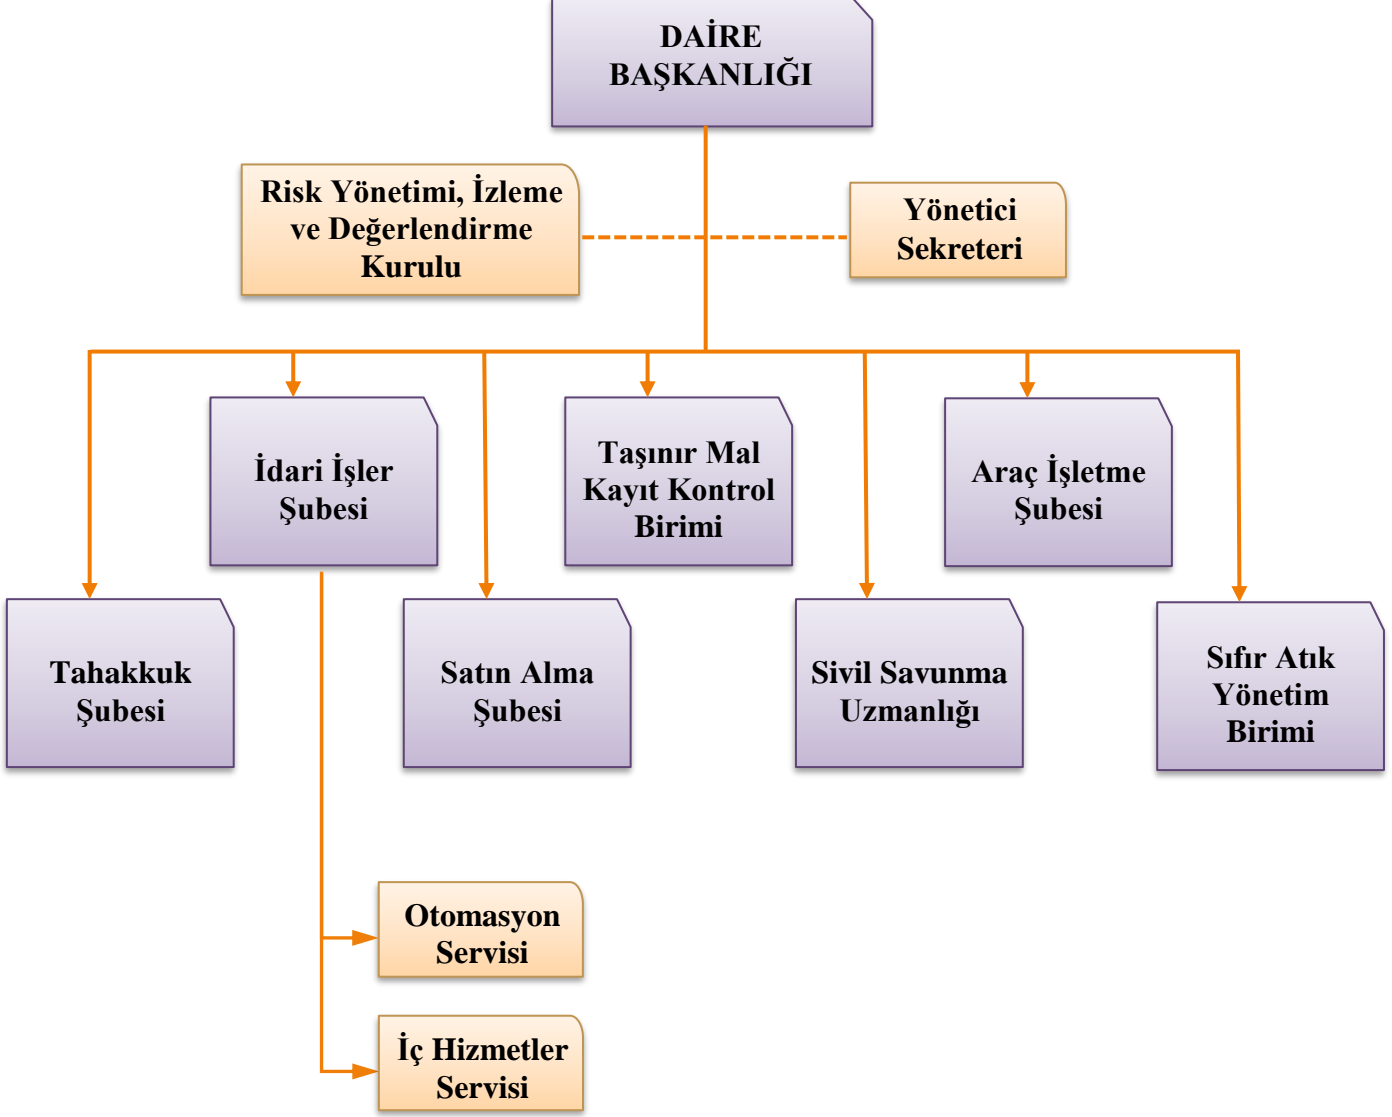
DAİRE BAŞKANLIĞI

Risk Yönetimi, İzleme ve Değerlendirme Kurulu

Yönetici Sekreteri

İdari İşler Şubesi

Taşınır Mal Kayıt Kontrol Birimi

Araç İşletme Şubesi

Tahakkuk Şubesi

Satın Alma Şubesi

Sivil Savunma Uzmanlığı

Sıfır Atık Yönetim Birimi

Otomasyon Servisi

İç Hizmetler Servisi